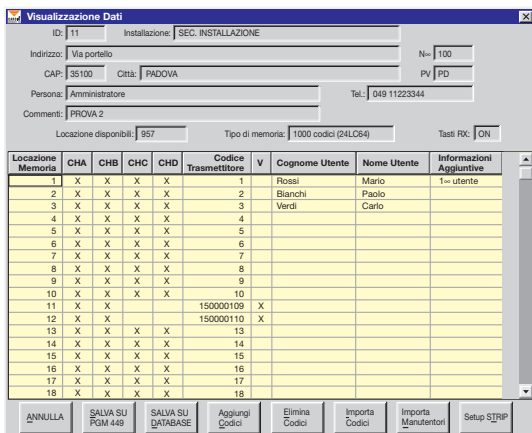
Visualizzazione Dati

ID: 11 Installazione: SEC. INSTALLAZIONE

Indirizzo: Via portello N∞ 100

CAP: 35100 Città: PADOVA PV PD

Persona: Amministratore Tel.: 049 11223344

Commenti: PROVA 2

Locazione disponibili: 957 Tipo di memoria: 1000 codici (24LC64) Tasti RX: ON

| Locazione Memoria | CHA | CHB | CHC | CHD | Codice Trasmettitore | V | Cognome Utente | Nome Utente | Informazioni Aggiuntive |
|---|---|---|---|---|---|---|---|---|---|
| 1 | X | X | X | X | 1 | | Rossi | Mario | 1∞ utente |
| 2 | X | X | X | X | 2 | | Bianchi | Paolo | |
| 3 | X | X | X | X | 3 | | Verdi | Carlo | |
| 4 | X | X | X | X | 4 | | | | |
| 5 | X | X | X | X | 5 | | | | |
| 6 | X | X | X | X | 6 | | | | |
| 7 | X | X | X | X | 7 | | | | |
| 8 | X | X | X | X | 8 | | | | |
| 9 | X | X | X | X | 9 | | | | |
| 10 | X | X | X | X | 10 | | | | |
| 11 | X | X | | | 150000109 | X | | | |
| 12 | X | X | | | 150000110 | X | | | |
| 13 | X | X | X | X | 13 | | | | |
| 14 | X | X | X | X | 14 | | | | |
| 15 | X | X | X | X | 15 | | | | |
| 16 | X | X | X | X | 16 | | | | |
| 17 | X | X | X | X | 17 | | | | |
| 18 | X | X | X | X | 18 | | | | |

ANNULLA | SALVA SU PGM 449 | SALVA SU DATABASE | Aggiungi Codici | Elimina Codici | Importa Codici | Importa Manutentori | Setup STRIP